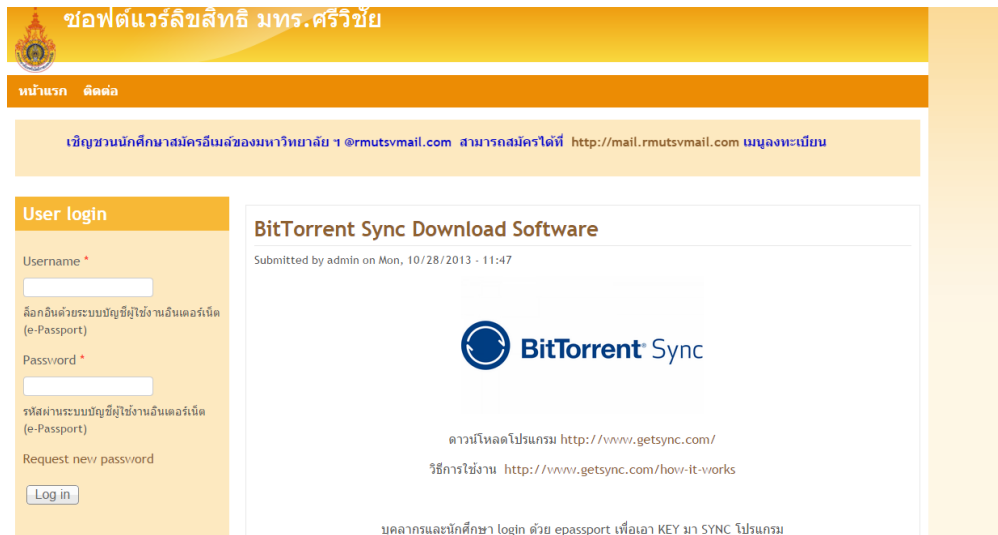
ซอฟต์แวร์ลิขสิทธิ มทร.ศรีวิชัย

หน้าแรก ติดต่อ

เชิญชวนนักศึกษาสมัครอีเมล์ของมหาวิทยาลัย ฯ @rmutsvmail.com สามารถสมัครได้ที่ http://mail.rmutsvmail.com เมนูลงทะเบียน

User login

Username *

ล็อกอินด้วยระบบบัญชีผู้ใช้งานอินเตอร์เน็ต (e-Passport)

Password *

รหัสผ่านระบบบัญชีผู้ใช้งานอินเตอร์เน็ต (e-Passport)

Request new password

Log in

BitTorrent Sync Download Software

Submitted by admin on Mon, 10/28/2013 - 11:47

BitTorrent Sync

ดาวน์โหลดโปรแกรม http://www.getsync.com/

วิธีการใช้งาน http://www.getsync.com/how-it-works

บุคลากรและนักศึกษา login ด้วย epassport เพื่อเอา KEY มา SYNC โปรแกรม